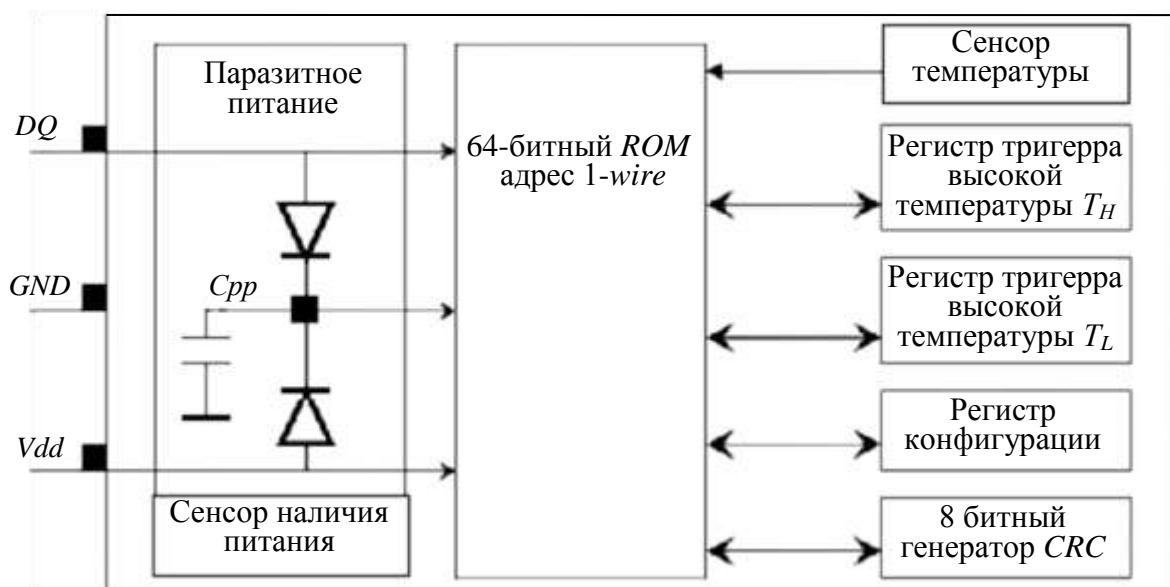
Паразитное питание

DQ

GND

Cpp

Vdd

Сенсор наличия питания

64-битный ROM адрес 1-wire

Сенсор температуры

Регистр тригерра высокой температуры $T_H$

Регистр тригерра высокой температуры $T_L$

Регистр конфигурации

8 битный генератор CRC